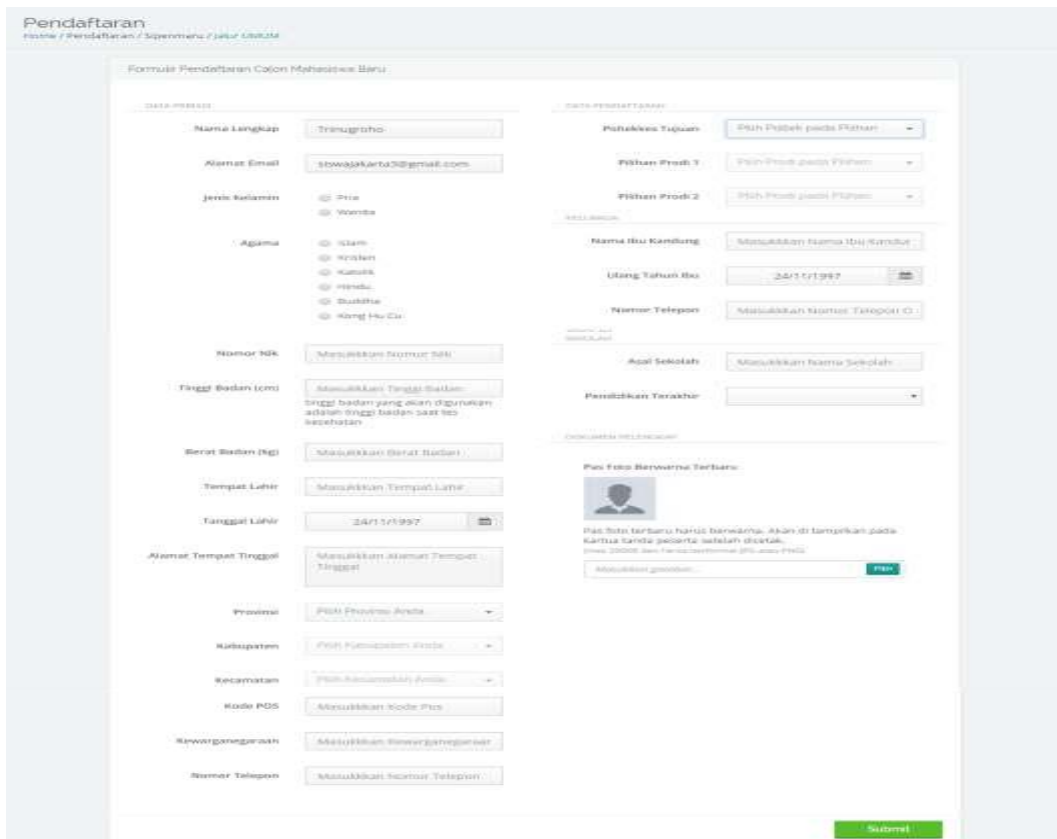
Pendaftaran
Home / Pendaftaran / Sipenmaru / Jalur UMUM

Formulir Pendaftaran Calon Mahasiswa Baru

DATA PRIBADI

Nama Lengkap: Trinugroho

Alamat Email: stowajakarta3@gmail.com

Jenis Kelamin: Pria, Wanita

Agama: Islam, Kristen, Katolik, Hindu, Buddha, Kong Hu Cu

Nomor Nik: Masukkan Nomor Nik

Tinggi Badan (cm): Masukkan Tinggi Badan
tinggi badan yang akan digunakan adalah tinggi badan saat tes kesehatan

Berat Badan (kg): Masukkan Berat Badan

Tempat Lahir: Masukkan Tempat Lahir

Tanggal Lahir: 24/11/1997

Alamat Tempat Tinggal: Masukkan Alamat Tempat Tinggal

Provinsi: Pilih Provinsi Anda

Kabupaten: Pilih Kabupaten Anda

Kecamatan: Pilih Kecamatan Anda

Kode POS: Masukkan Kode Pos

Kewarganegaraan: Masukkan Kewarganegaraan

Nomor Telepon: Masukkan Nomor Telepon

DATA PENDAFTARAN

Poltekkes Tujuan: Pilih Poltek pada Pilihan

Pilihan Prodi 1: Pilih Prodi pada Pilihan

Pilihan Prodi 2: Pilih Prodi pada Pilihan

KELUARGA

Nama Ibu Kandung: Masukkan Nama Ibu Kandung

Ulang Tahun Ibu: 24/11/1997

Nomor Telepon: Masukkan Nomor Telepon O

SEKOLAH

Asal Sekolah: Masukkan Nama Sekolah

Pendidikan Terakhir:

DOKUMEN PELENGKAP

Pas Foto Berwarna Terbaru

Pas foto terbaru harus berwarna. Akan di tampilkan pada kartua tanda peserta setelah dicetak.
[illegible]

Masukkan gambar... Pilih

Submit